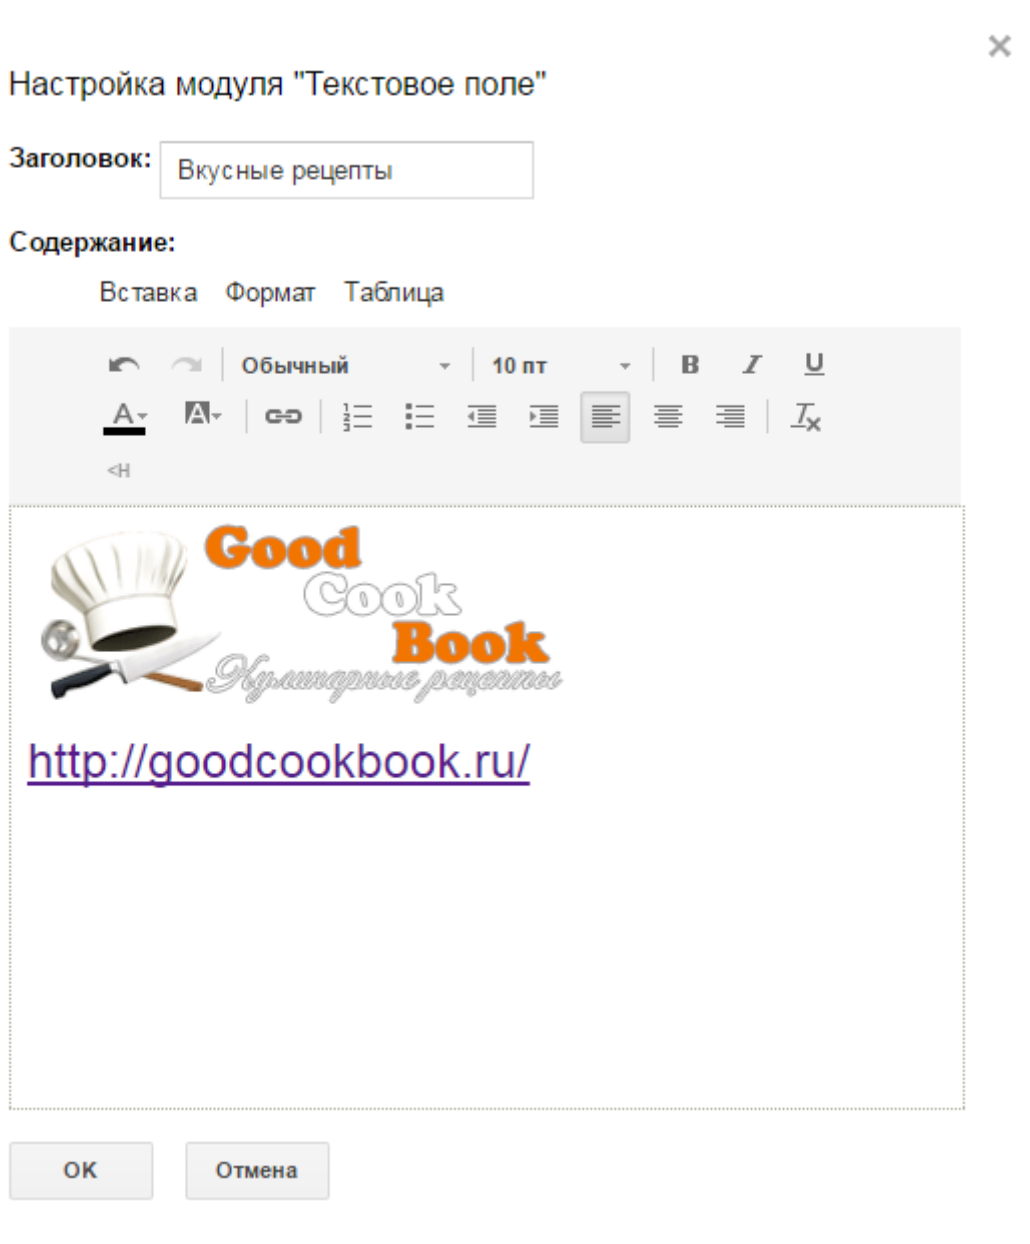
×

Настройка модуля "Текстовое поле"

Заголовок: Вкусные рецепты

Содержание:

Вставка Формат Таблица

Обычный 10 пт B I U

A A

<H

Good Cook Book Кулинарные рецепты

http://goodcookbook.ru/

ОК Отмена